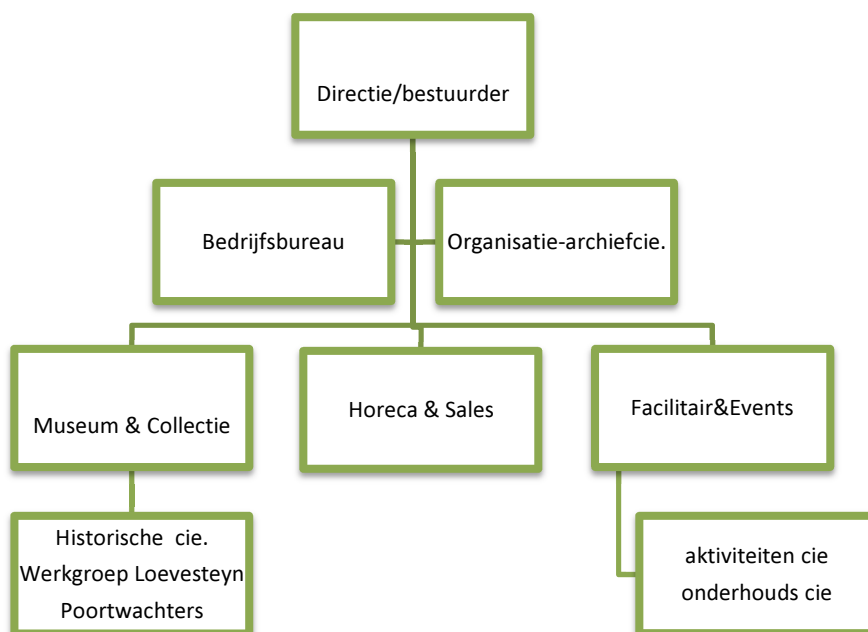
Directie/bestuurder

Bedrijfsbureau

Organisatie-archiefcie.

Museum & Collectie

Horeca & Sales

Facilitair&Events

Historische cie.
Werkgroep Loevesteyn
Poortwachters

aktiviteiten cie
onderhouds cie